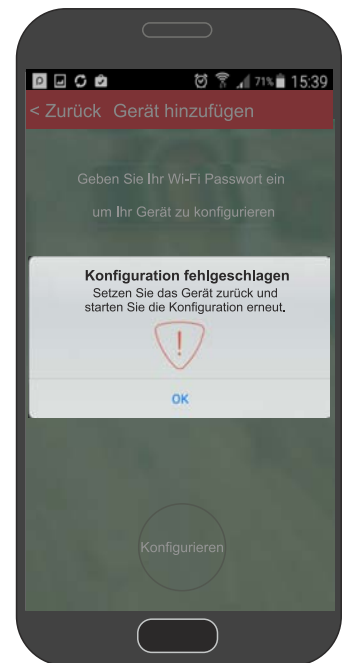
71% 15:39

< Zurück Gerät hinzufügen

Geben Sie Ihr Wi-Fi Passwort ein

um Ihr Gerät zu konfigurieren

Konfiguration fehlgeschlagen

Setzen Sie das Gerät zurück und starten Sie die Konfiguration erneut.

!

OK

Konfigurieren